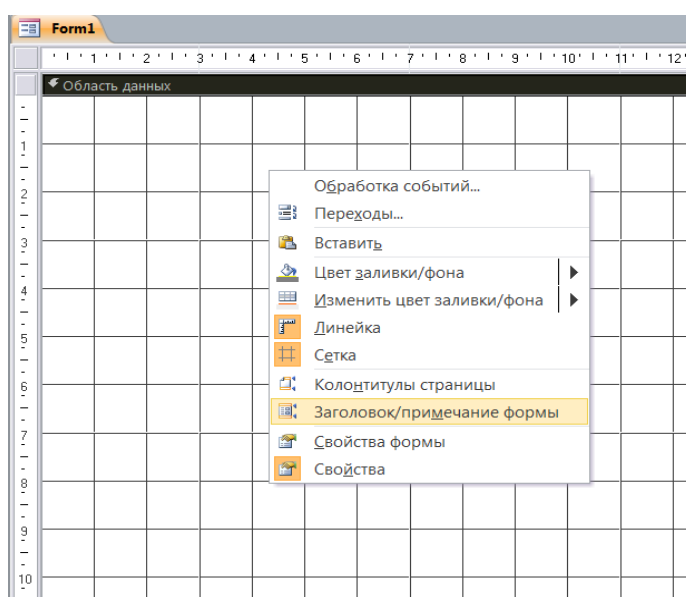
Form1

1 2 3 4 5 6 7 8 9 10 11 12

Область данных

1
2
3
4
5
6
7
8
9
10

Обработка событий...
Переходы...
Вставить
Цвет заливки/фона
Изменить цвет заливки/фона
Линейка
Сетка
Колонтитулы страницы
Заголовок/примечание формы
Свойства формы
Свойства